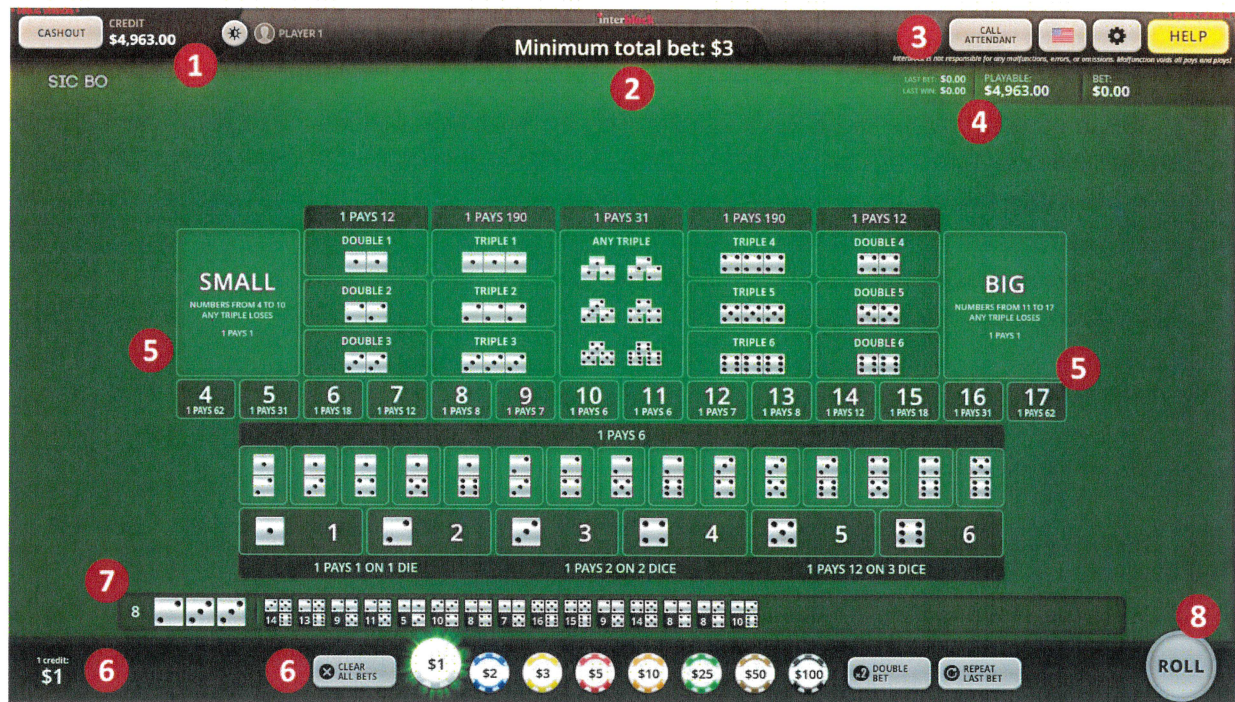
CASHOUT CREDIT $4,963.00 PLAYER 1

1

interblock

Minimum total bet: $3

2

3 CALL ATTENDANT HELP

Interblock is not responsible for any malfunctions, errors, or omissions. Malfunction voids all pays and plays!

SIC BO

LAST BET: $0.00 LAST WIN: $0.00 PLAYABLE: $4,963.00 BET: $0.00

4

1 PAYS 12 | 1 PAYS 190 | 1 PAYS 31 | 1 PAYS 190 | 1 PAYS 12

SMALL
NUMBERS FROM 4 TO 10 ANY TRIPLE LOSES
1 PAYS 1

DOUBLE 1
DOUBLE 2
DOUBLE 3

TRIPLE 1
TRIPLE 2
TRIPLE 3

ANY TRIPLE

TRIPLE 4
TRIPLE 5
TRIPLE 6

DOUBLE 4
DOUBLE 5
DOUBLE 6

BIG
NUMBERS FROM 11 TO 17 ANY TRIPLE LOSES
1 PAYS 1

5

5

4 1 PAYS 62 | 5 1 PAYS 31 | 6 1 PAYS 18 | 7 1 PAYS 12 | 8 1 PAYS 8 | 9 1 PAYS 7 | 10 1 PAYS 6 | 11 1 PAYS 6 | 12 1 PAYS 7 | 13 1 PAYS 8 | 14 1 PAYS 12 | 15 1 PAYS 18 | 16 1 PAYS 31 | 17 1 PAYS 62

1 PAYS 6

1 2 3 4 5 6

1 PAYS 1 ON 1 DIE | 1 PAYS 2 ON 2 DICE | 1 PAYS 12 ON 3 DICE

7

8 14 13 9 11 5 10 8 7 16 15 9 14 8 8 10

8

1 credit: $1

6

6 CLEAR ALL BETS $1 $2 $3 $5 $10 $25 $50 $100 DOUBLE BET REPEAT LAST BET

ROLL